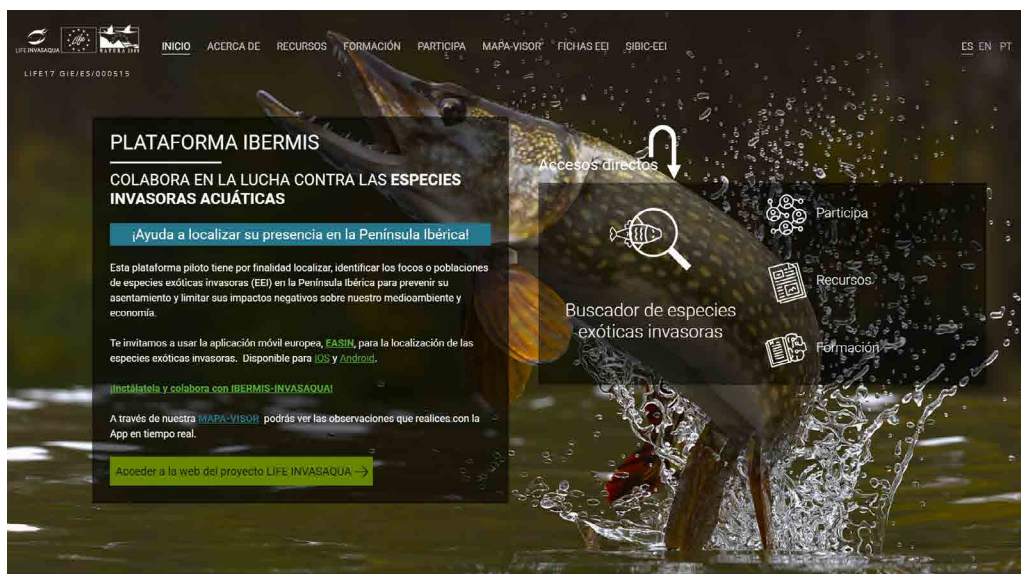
LIFE INVASAQUA

NATURA 2000

LIFE17 GIE/ES/000515

INICIO ACERCA DE RECURSOS FORMACIÓN PARTICIPA MAPA-VISOR FICHAS EEI SIBIC-EEI

ES EN PT

PLATAFORMA IBERMIS

COLABORA EN LA LUCHA CONTRA LAS ESPECIES INVASORAS ACUÁTICAS

¡Ayuda a localizar su presencia en la Península Ibérica!

Esta plataforma piloto tiene por finalidad localizar, identificar los focos o poblaciones de especies exóticas invasoras (EEI) en la Península Ibérica para prevenir su asentamiento y limitar sus impactos negativos sobre nuestro medioambiente y economía.

Te invitamos a usar la aplicación móvil europea, EASIN, para la localización de las especies exóticas invasoras. Disponible para iOS y Android.

¡Instálatela y colabora con IBERMIS-INVASAQUA!

A través de nuestra MAPA-VISOR podrás ver las observaciones que realices con la App en tiempo real.

Acceder a la web del proyecto LIFE INVASAQUA →

Accesos directos

Buscador de especies exóticas invasoras

Participa

Recursos

Formación